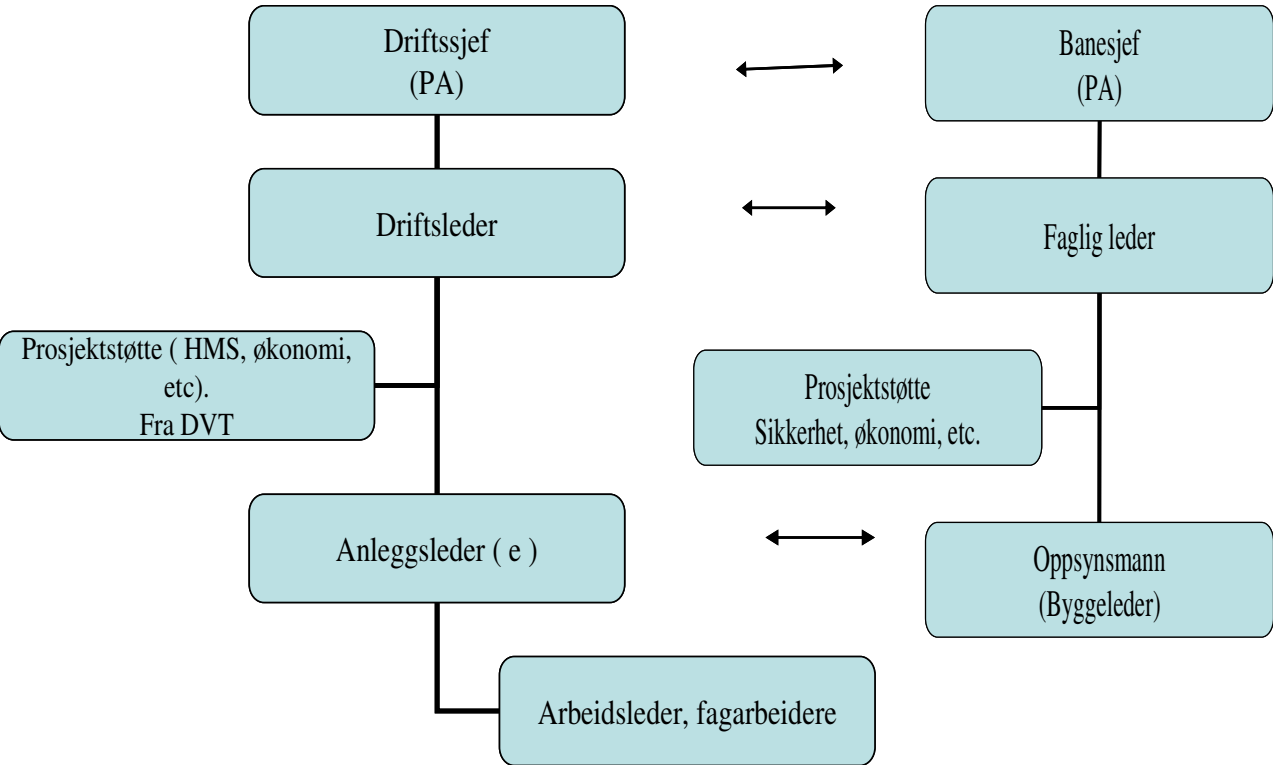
Driftssjef
(PA)

Banesjef
(PA)

Driftsleder

Faglig leder

Prosjektstøtte ( HMS, økonomi, etc).
Fra DVT

Prosjektstøtte
Sikkerhet, økonomi, etc.

Anleggsleder ( e )

Oppsynsmann
(Byggeleder)

Arbeidsleder, fagarbeidere